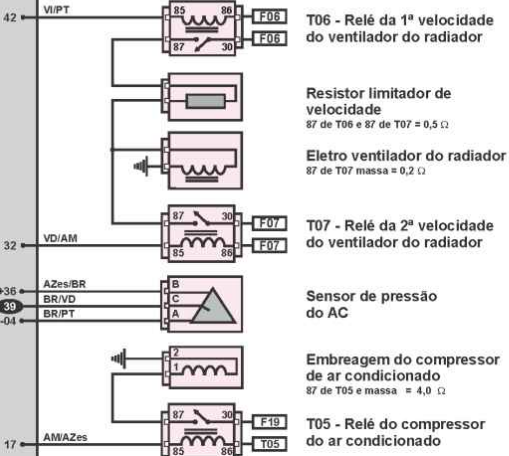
42
VI/PT
85
86
87
30
F06
F06
T06 - Relé da 1ª velocidade do ventilador do radiador

Resistor limitador de velocidade
87 de T06 e 87 de T07 = 0,5 $\Omega$

Eletro ventilador do radiador
87 de T07 massa = 0,2 $\Omega$

87
30
85
86
F07
F07
32
VD/AM
T07 - Relé da 2ª velocidade do ventilador do radiador

36
AZes/BR
39
BR/VD
04
BR/PT
B
C
A
Sensor de pressão do AC

2
1
Embreagem do compressor de ar condicionado
87 de T05 e massa = 4,0 $\Omega$

87
30
85
86
F19
T05
17
AM/AZes
T05 - Relé do compressor do ar condicionado